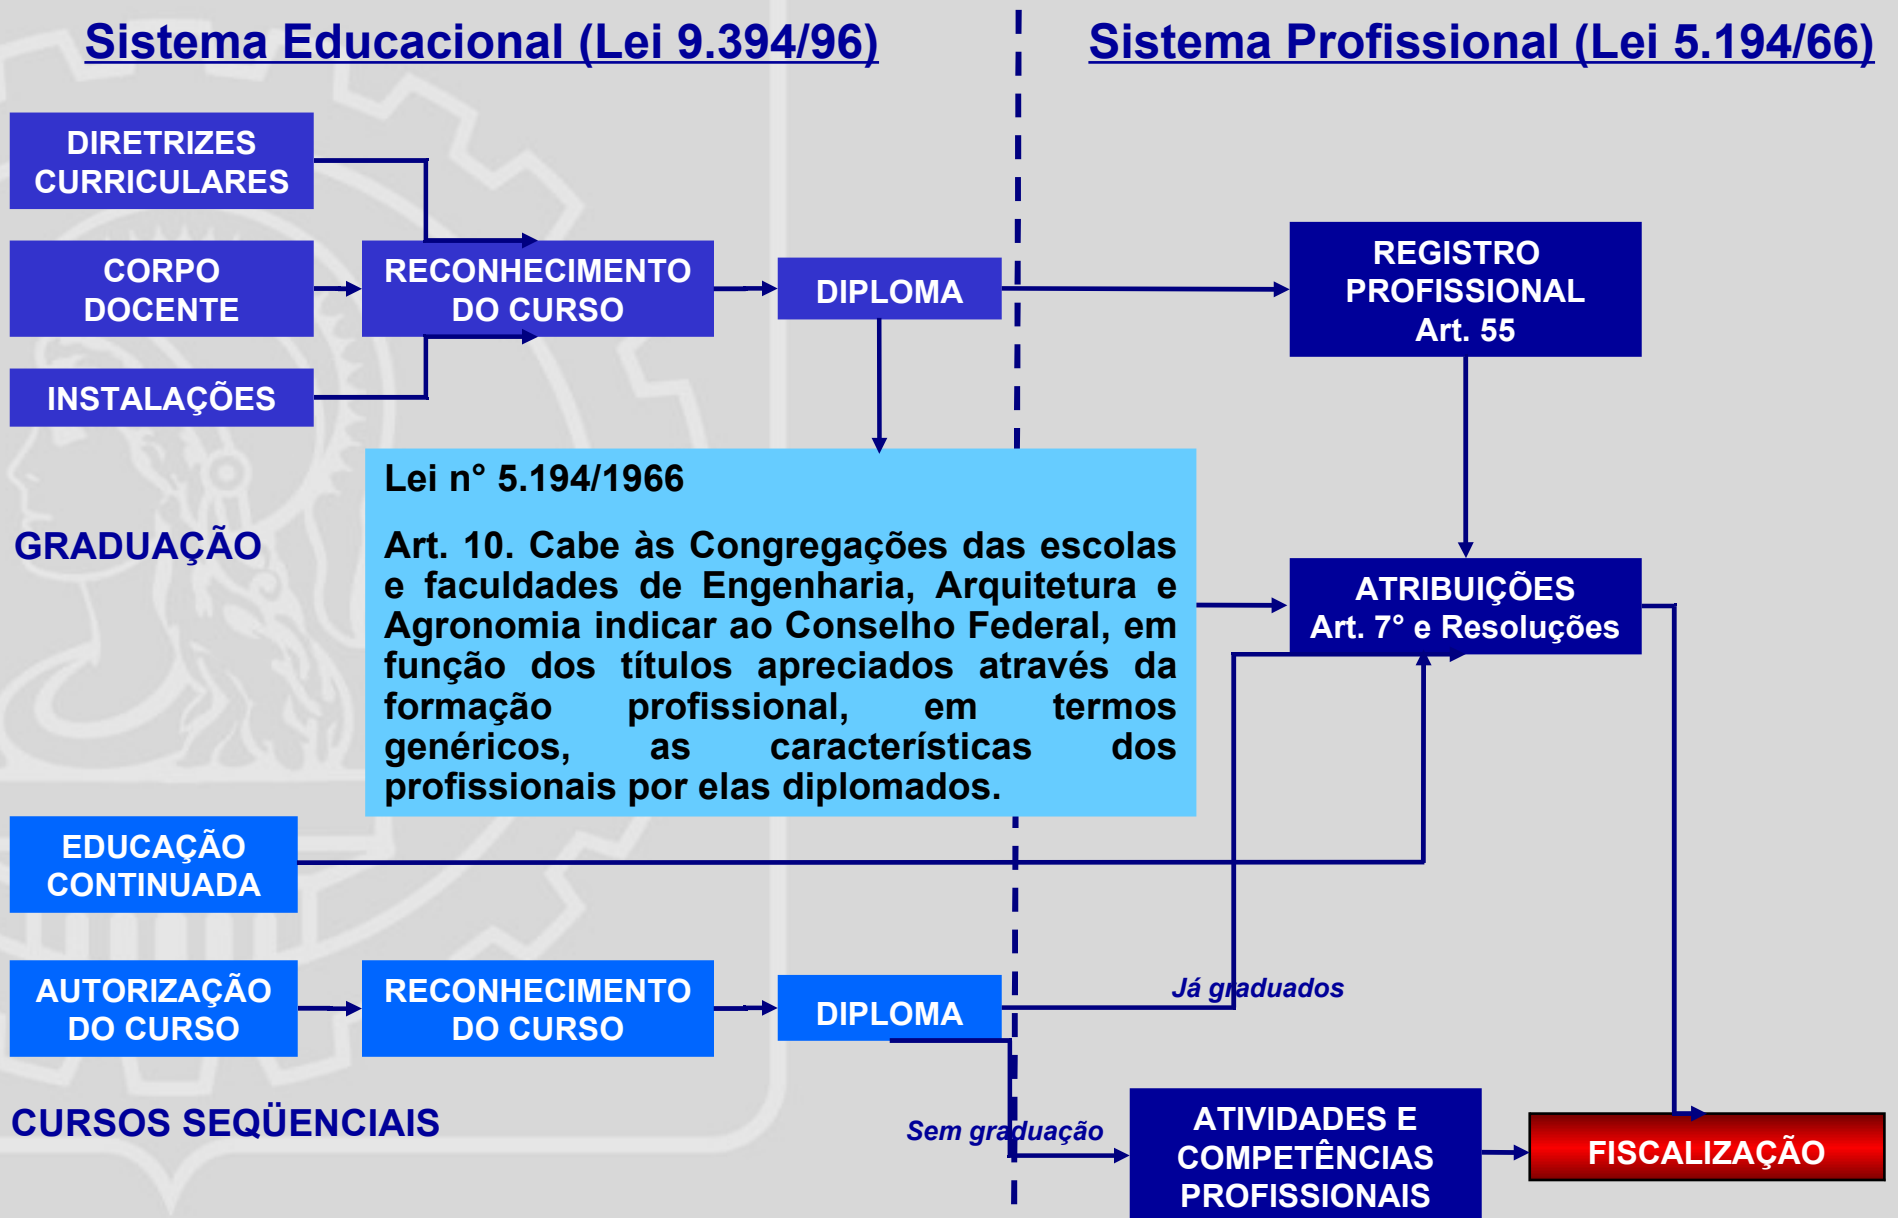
Sistema Educacional (Lei 9.394/96)

Sistema Profissional (Lei 5.194/66)

DIRETRIZES CURRICULARES

CORPO DOCENTE

INSTALAÇÕES

RECONHECIMENTO DO CURSO

DIPLOMA

REGISTRO PROFISSIONAL Art. 55

GRADUAÇÃO

Lei n° 5.194/1966

Art. 10. Cabe às Congregações das escolas e faculdades de Engenharia, Arquitetura e Agronomia indicar ao Conselho Federal, em função dos títulos apreciados através da formação profissional, em termos genéricos, as características dos profissionais por elas diplomados.

ATRIBUIÇÕES Art. 7° e Resoluções

EDUCAÇÃO CONTINUADA

AUTORIZAÇÃO DO CURSO

RECONHECIMENTO DO CURSO

DIPLOMA

Já graduados

CURSOS SEQÜENCIAIS

Sem graduação

ATIVIDADES E COMPETÊNCIAS PROFISSIONAIS

FISCALIZAÇÃO